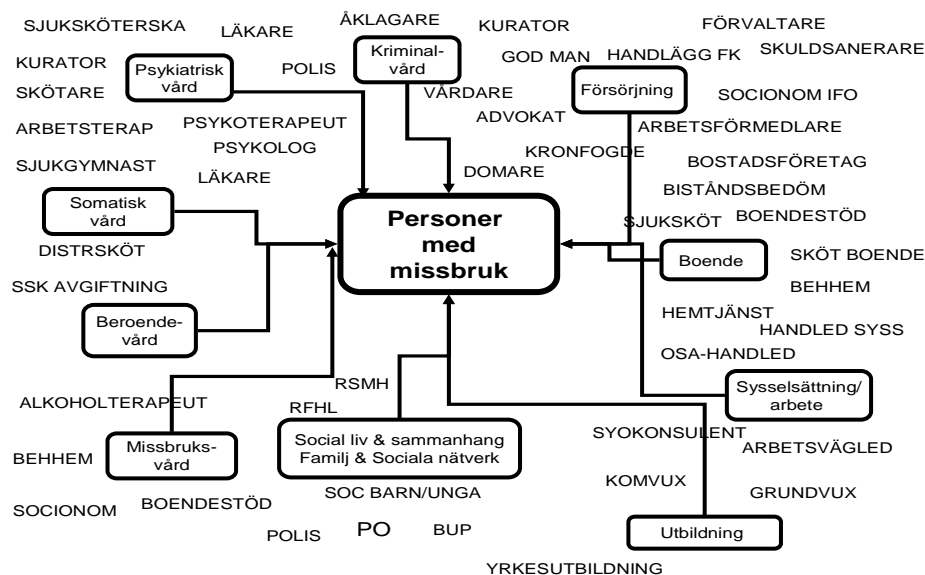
SJUKSKÖTERSKA
LÄKARE
ÅKLAGARE
KURATOR
FÖRVALTARE
Kriminalvård
GOD MAN
HANDLÄGG FK
SKULDSANERARE
KURATOR
Psykiatrisk vård
POLIS
SKÖTARE
Försörjning
VÅRDARE
SOCIONOM IFO
ADVOKAT
ARBETSTERAP
PSYKOTERAPEUT
ARBETSFÖRMEDLARE
PSYKOLOG
SJUKGYMNAST
KRONFOGDE
BOSTADSFÖRETAG
DOMARE
LÄKARE
BISTÅNDSBEDÖM
Somatisk vård
Personer med missbruk
BOENDESTÖD
SJUKSKÖT
DISTRSKÖT
Boende
SKÖT BOENDE
SSK AVGIFTNING
BEHHEM
Beroendevård
HEMTJÄNST
HANDLED SYSS
OSA-HANDLED
RSMH
Sysselsättning/ arbete
ALKOHOLTERAPEUT
RFHL
Social liv & sammanhang Familj & Sociala nätverk
SYOKONSULENT
ARBETSVÄGLED
Missbruksvård
BEHHEM
KOMVUX
SOC BARN/UNGA
GRUNDVUX
SOCIONOM
BOENDESTÖD
POLIS
PO
BUP
Utbildning
YRKESUTBILDNING